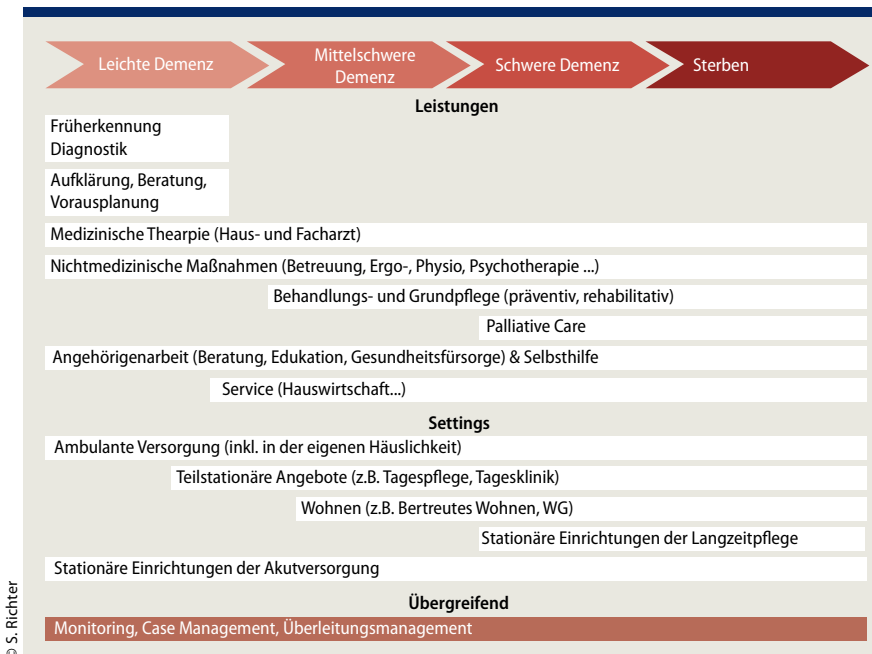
Leichte Demenz

Mittelschwere Demenz

Schwere Demenz

Sterben

Leistungen

Früherkennung Diagnostik

Aufklärung, Beratung, Vorausplanung

Medizinische Thearpie (Haus- und Facharzt)

Nichtmedizinische Maßnahmen (Betreuung, Ergo-, Physio, Psychotherapie ...)

Behandlungs- und Grundpflege (präventiv, rehabilitativ)

Palliative Care

Angehörigenarbeit (Beratung, Edukation, Gesundheitsfürsorge) & Selbsthilfe

Service (Hauswirtschaft...)

Settings

Ambulante Versorgung (inkl. in der eigenen Häuslichkeit)

Teilstationäre Angebote (z.B. Tagespflege, Tagesklinik)

Wohnen (z.B. Bertreutes Wohnen, WG)

Stationäre Einrichtungen der Langzeitpflege

Stationäre Einrichtungen der Akutversorgung

Übergreifend

Monitoring, Case Management, Überleitungsmanagement

© S. Richter